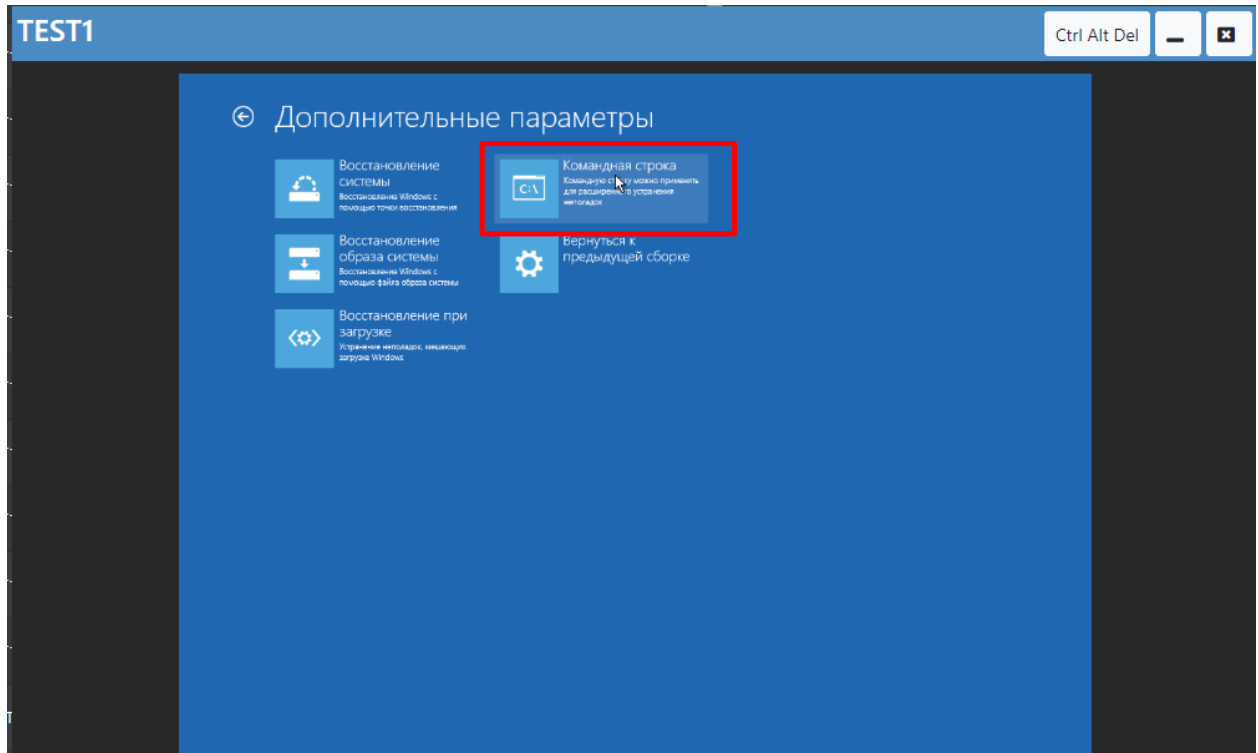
TEST1

Ctrl Alt Del

Дополнительные параметры

Восстановление системы
Восстановление Windows с помощью точки восстановления

Командная строка
Командную ст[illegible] можно применять для расширен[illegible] устранения неполадок

C:\

Восстановление образа системы
Восстановление Windows с помощью файла образа системы

Вернуться к предыдущей сборке

Восстановление при загрузке
Устранение неполадок, мешающих загрузке Windows